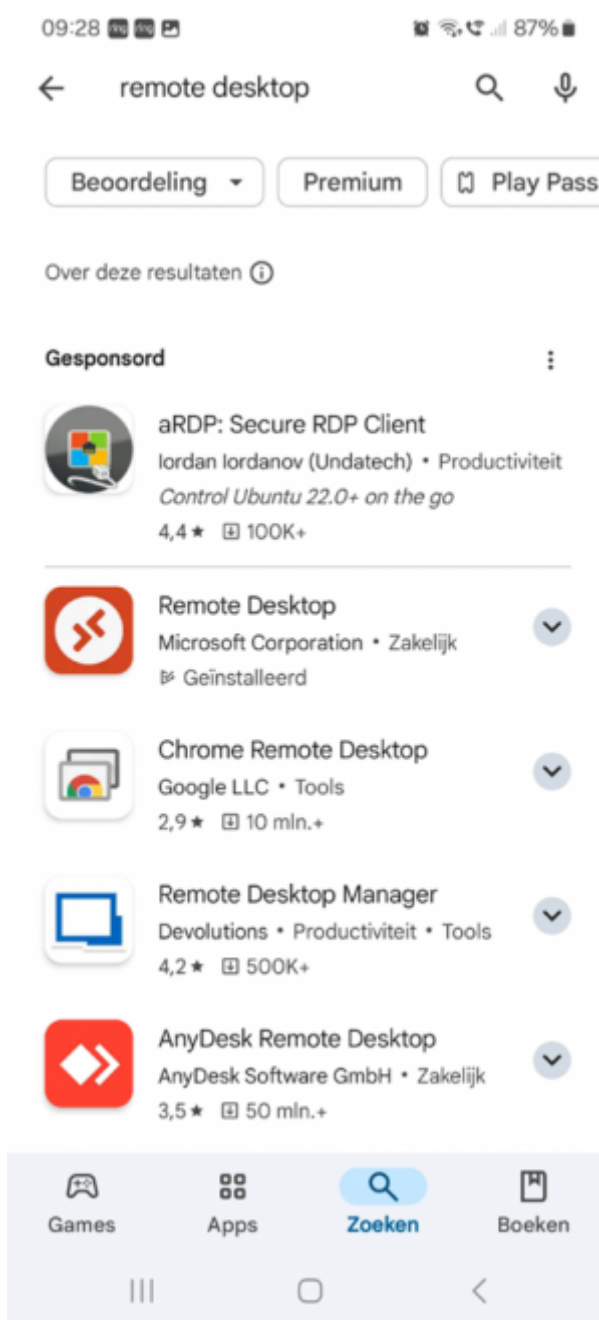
09:28 87%

remote desktop

Beoordeling Premium Play Pass

Over deze resultaten

Gesponsord

aRDP: Secure RDP Client
Iordan Iordanov (Undatech) • Productiviteit
Control Ubuntu 22.0+ on the go
4,4★ 100K+

Remote Desktop
Microsoft Corporation • Zakelijk
Geïnstalleerd

Chrome Remote Desktop
Google LLC • Tools
2,9★ 10 mln.+

Remote Desktop Manager
Devolutions • Productiviteit • Tools
4,2★ 500K+

AnyDesk Remote Desktop
AnyDesk Software GmbH • Zakelijk
3,5★ 50 mln.+

Games Apps Zoeken Boeken